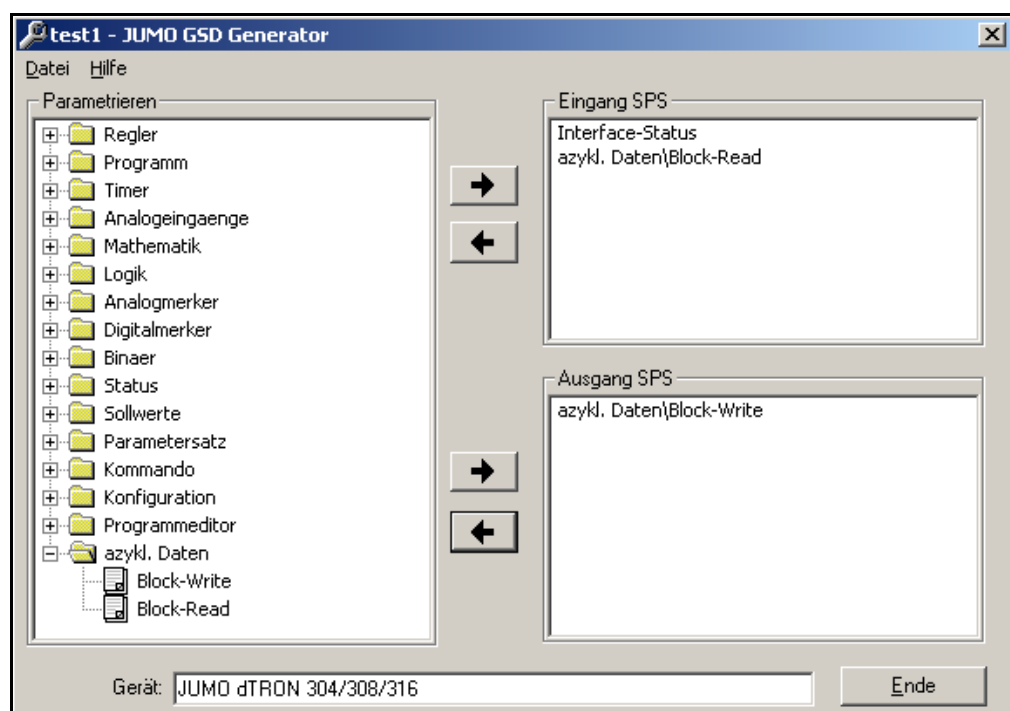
test1 - JUMO GSD Generator

Datei Hilfe

Parametrieren

Regler
Programm
Timer
Analogeingaenge
Mathematik
Logik
Analogmerker
Digitalmerker
Binaer
Status
Sollwerte
Parametersatz
Kommando
Konfiguration
Programmeditor
azykl. Daten
Block-Write
Block-Read

Eingang SPS

Interface-Status
azykl. Daten\Block-Read

Ausgang SPS

azykl. Daten\Block-Write

Gerät: JUMO dTRON 304/308/316

Ende